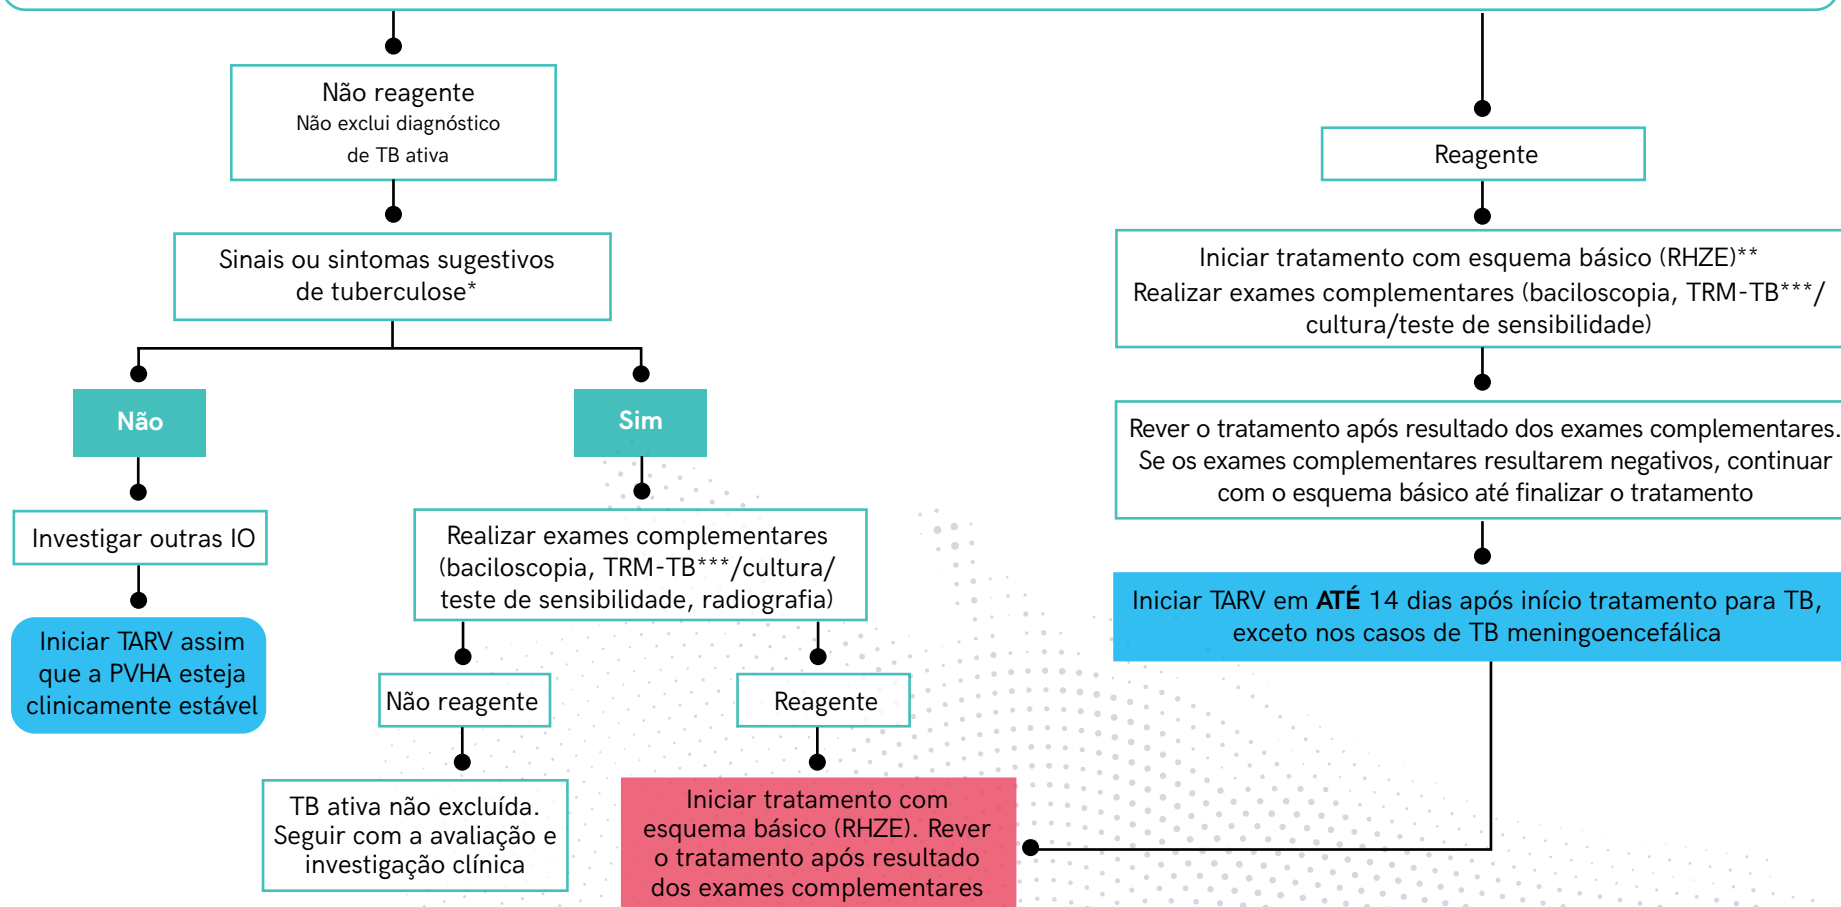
Não reagente
Não exclui diagnóstico de TB ativa

Sinais ou sintomas sugestivos de tuberculose*

Não

Sim

Investigar outras IO

Iniciar TARV assim que a PVHA esteja clinicamente estável

Realizar exames complementares (baciloscopia, TRM-TB***/cultura/ teste de sensibilidade, radiografia)

Não reagente

Reagente

TB ativa não excluída. Seguir com a avaliação e investigação clínica

Iniciar tratamento com esquema básico (RHZE). Rever o tratamento após resultado dos exames complementares

Reagente

Iniciar tratamento com esquema básico (RHZE)**
Realizar exames complementares (baciloscopia, TRM-TB***/ cultura/teste de sensibilidade)

Rever o tratamento após resultado dos exames complementares. Se os exames complementares resultarem negativos, continuar com o esquema básico até finalizar o tratamento

Iniciar TARV em **ATÉ** 14 dias após início tratamento para TB, exceto nos casos de TB meningoencefálica